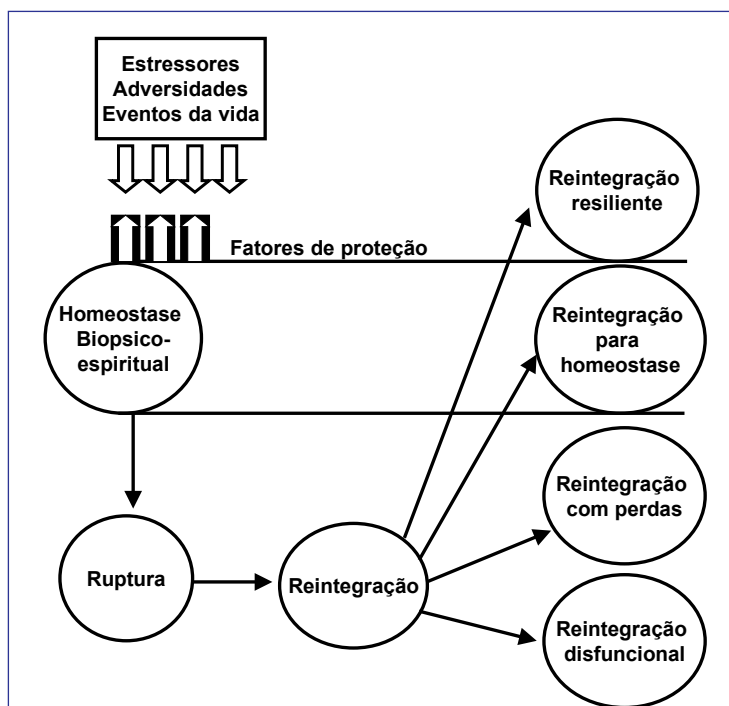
Estressores
Adversidades
Eventos da vida

Fatores de proteção

Homeostase
Biopsico-
espiritual

Reintegração
resiliente

Reintegração
para
homeostase

Reintegração
com perdas

Reintegração
disfuncional

Ruptura

Reintegração